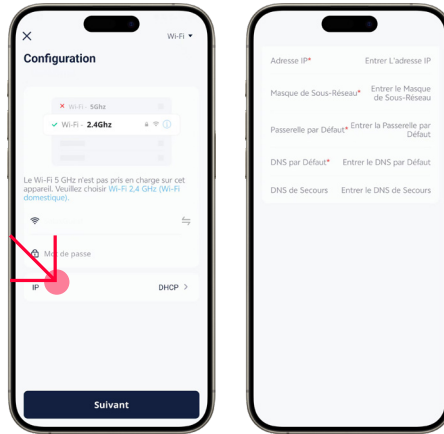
Wi-Fi

Configuration

Wi-Fi - 5Ghz

Wi-Fi - 2.4Ghz

Le Wi-Fi 5 GHz n'est pas pris en charge sur cet appareil. Veuillez choisir Wi-Fi 2,4 GHz (Wi-Fi domestique).

Mot de passe

IP

DHCP >

Suivant

Adresse IP* Entrer L'adresse IP

Masque de Sous-Réseau* Entrer le Masque de Sous-Réseau

Passerelle par Défaut* Entrer la Passerelle par Défaut

DNS par Défaut* Entrer le DNS par Défaut

DNS de Secours Entrer le DNS de Secours